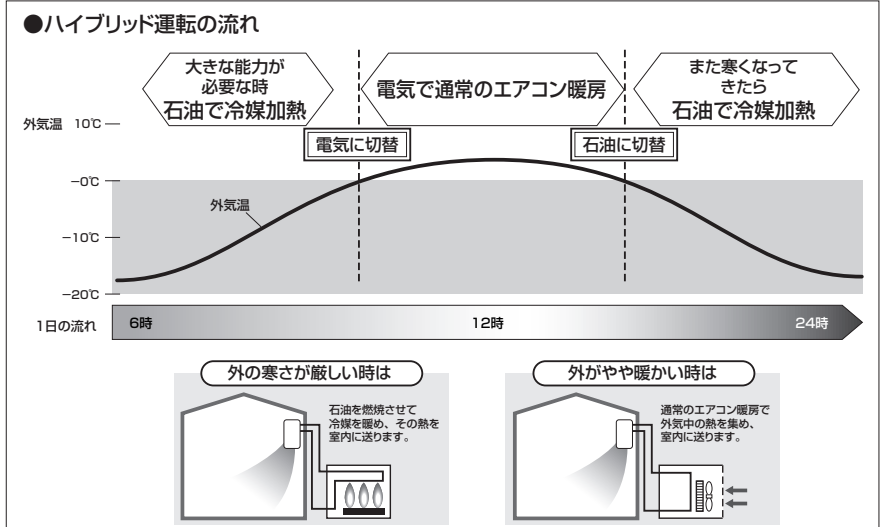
●ハイブリッド運転の流れ

大きな能力が必要な時
石油で冷媒加熱

電気で通常のエアコン暖房

また寒くなってきたら
石油で冷媒加熱

外気温 10℃

電気に切替

石油に切替

−0℃

外気温

−10℃

−20℃

1日の流れ 6時 12時 24時

外の寒さが厳しい時は

石油を燃焼させて冷媒を暖め、その熱を室内に送ります。

外がやや暖かい時は

通常のエアコン暖房で外気中の熱を集め、室内に送ります。